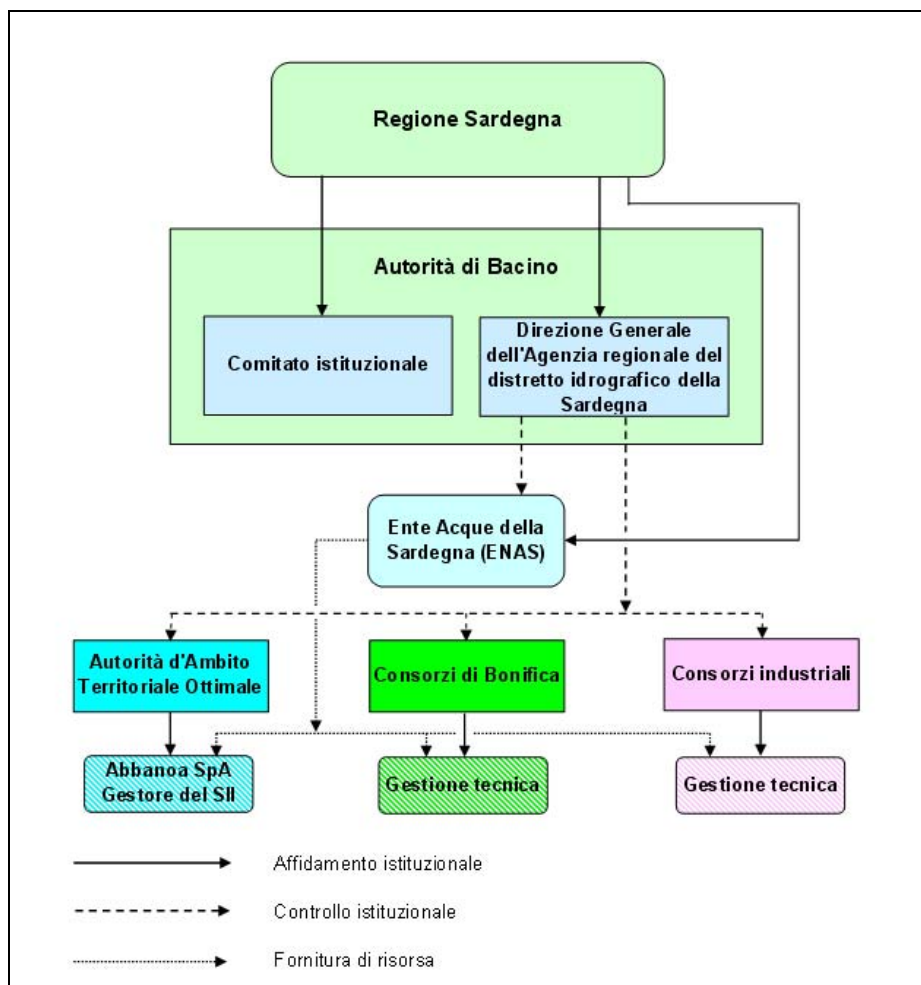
Regione Sardegna

Autorità di Bacino

Comitato istituzionale

Direzione Generale dell'Agenzia regionale del distretto idrografico della Sardegna

Ente Acque della Sardegna (ENAS)

Autorità d'Ambito Territoriale Ottimale

Consorzi di Bonifica

Consorzi industriali

Abbanoa SpA Gestore del SII

Gestione tecnica

Gestione tecnica

Affidamento istituzionale

Controllo istituzionale

Fornitura di risorsa